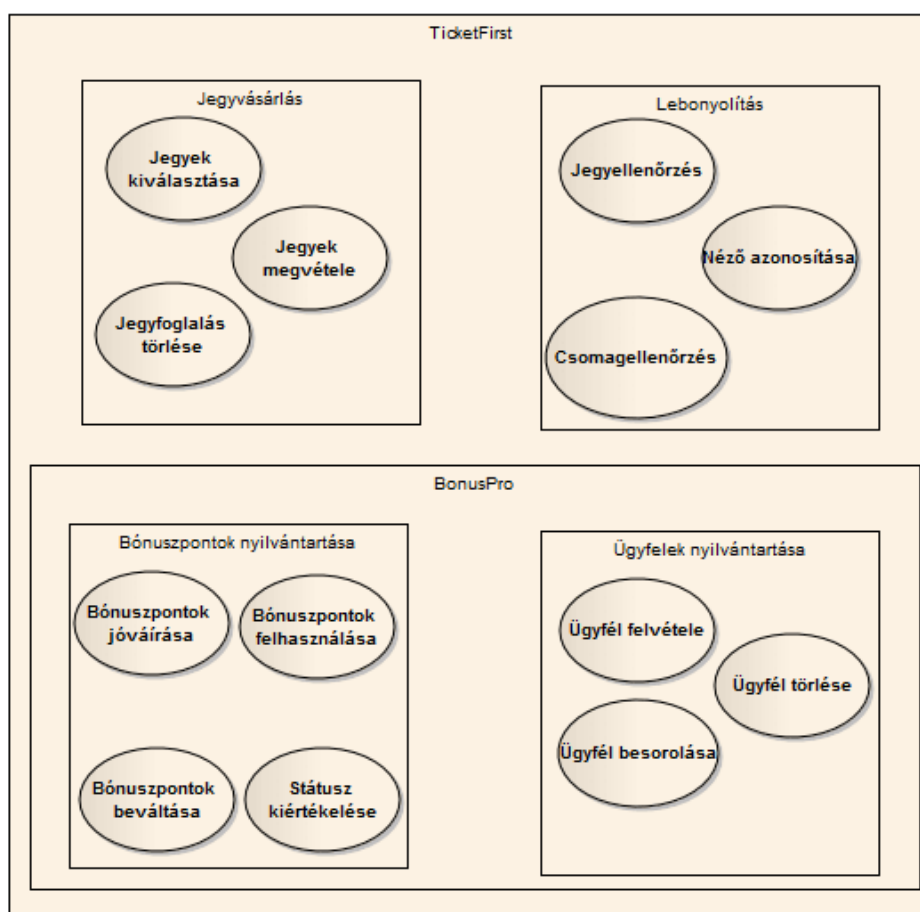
TicketFirst

Jegyvásárlás

Jegyek kiválasztása

Jegyek megvétele

Jegyfoglalás törlése

Lebonyolítás

Jegyellenőrzés

Néző azonosítása

Csomagellenőrzés

BonusPro

Bónuszpontok nyilvántartása

Bónuszpontok jóváírása

Bónuszpontok felhasználása

Bónuszpontok beváltása

Státusz kiértékelése

Ügyfelek nyilvántartása

Ügyfél felvétele

Ügyfél törlése

Ügyfél besorolása